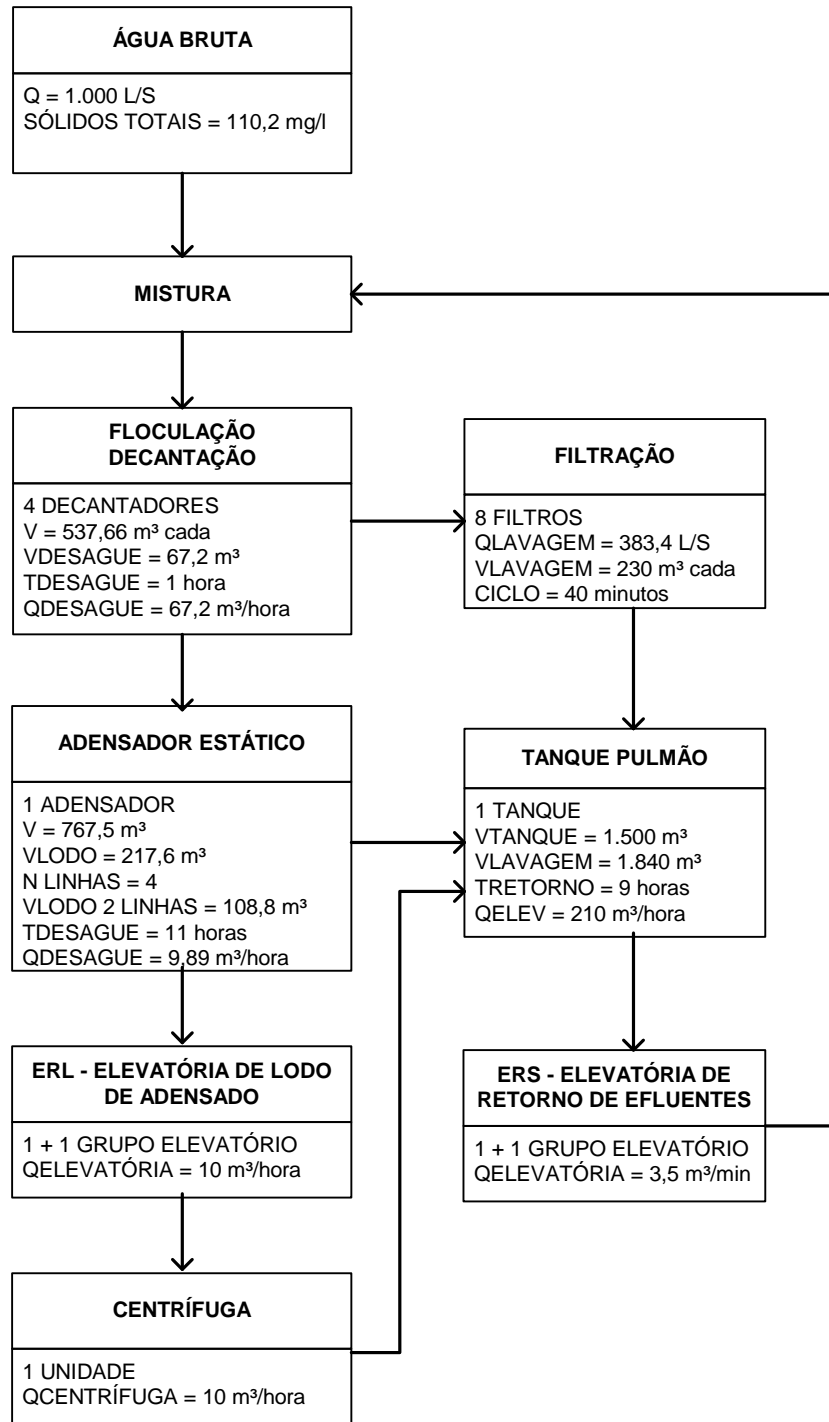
ÁGUA BRUTA

Q = 1.000 L/S
SÓLIDOS TOTAIS = 110,2 mg/l

MISTURA

FLOCULAÇÃO DECANTAÇÃO

4 DECANTADORES
V = 537,66 m³ cada
VDESAGUE = 67,2 m³
TDESAGUE = 1 hora
QDESAGUE = 67,2 m³/hora

FILTRAÇÃO

8 FILTROS
QLAVAGEM = 383,4 L/S
VLAVAGEM = 230 m³ cada
CICLO = 40 minutos

ADENSADOR ESTÁTICO

1 ADENSADOR
V = 767,5 m³
VLODO = 217,6 m³
N LINHAS = 4
VLODO 2 LINHAS = 108,8 m³
TDESAGUE = 11 horas
QDESAGUE = 9,89 m³/hora

TANQUE PULMÃO

1 TANQUE
VTANQUE = 1.500 m³
VLAVAGEM = 1.840 m³
TRETORNO = 9 horas
QELEV = 210 m³/hora

ERL - ELEVATÓRIA DE LODO DE ADENSADO

1 + 1 GRUPO ELEVATÓRIO
QELEVATÓRIA = 10 m³/hora

ERS - ELEVATÓRIA DE RETORNO DE EFLUENTES

1 + 1 GRUPO ELEVATÓRIO
QELEVATÓRIA = 3,5 m³/min

CENTRÍFUGA

1 UNIDADE
QCENTRÍFUGA = 10 m³/hora